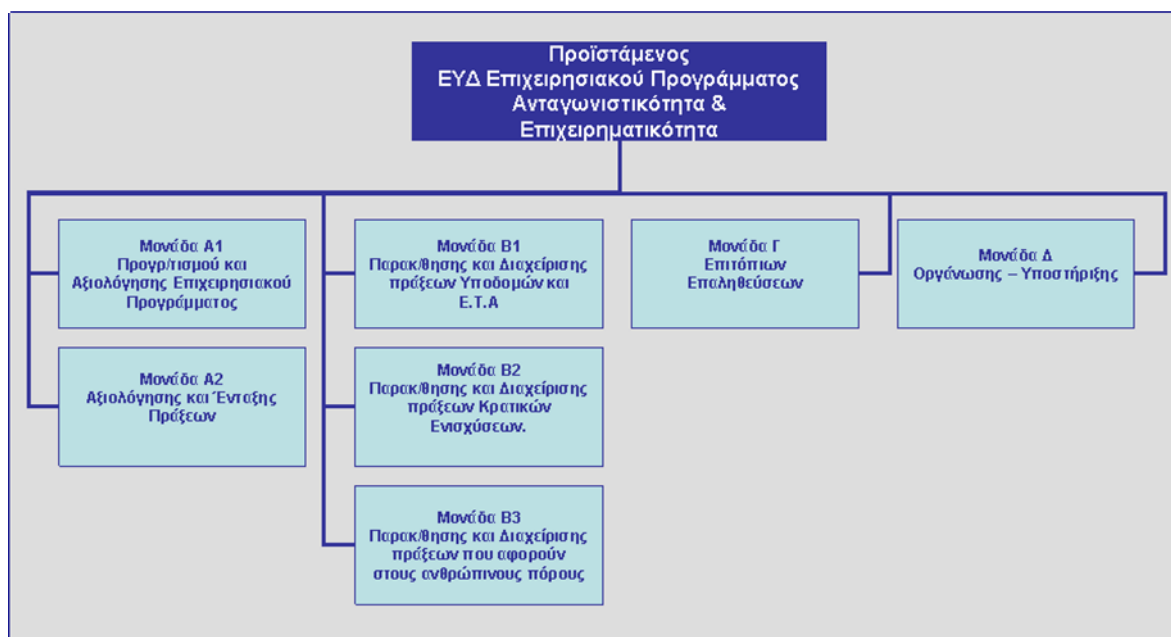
Προϊστάμενος
ΕΥΔ Επιχειρησιακού Προγράμματος
Ανταγωνιστικότητα &
Επιχειρηματικότητα

Μονάδα Α1
Προγρ/τισμού και
Αξιολόγησης Επιχειρησιακού
Προγράμματος

Μονάδα Α2
Αξιολόγησης και Ένταξης
Πράξεων

Μονάδα Β1
Παρακ/θησης και Διαχείρισης
πράξεων Υποδομών και
Ε.Τ.Α

Μονάδα Β2
Παρακ/θησης και Διαχείρισης
πράξεων Κρατικών
Ενισχύσεων.

Μονάδα Β3
Παρακ/θησης και Διαχείρισης
πράξεων που αφορούν
στους ανθρώπινους πόρους

Μονάδα Γ
Επιτόπιων
Επαληθεύσεων

Μονάδα Δ
Οργάνωσης – Υποστήριξης